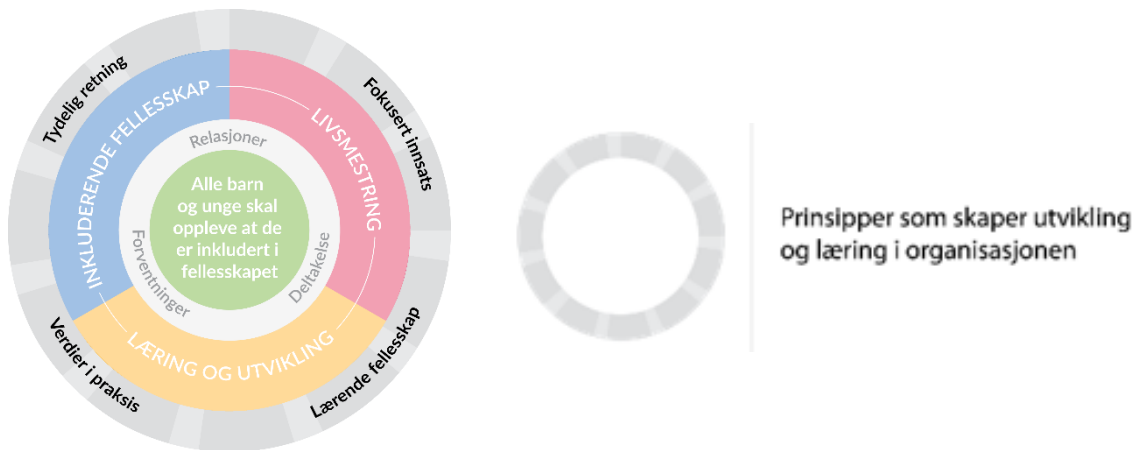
Tydelig retning

Fokusert innsats

INKLUDERENDE FELLESSKAP

LIVSMESTRING

Relasjoner

Alle barn og unge skal oppleve at de er inkludert i fellesskapet

Forventninger

Deltakelse

LÆRING OG UTVIKLING

Verdier i praksis

Lærende fellesskap

Prinsipper som skaper utvikling og læring i organisasjonen